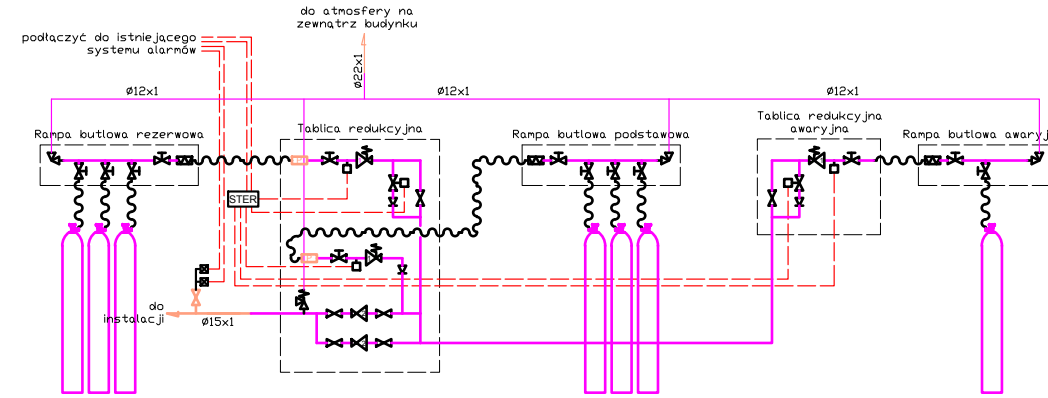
do atmosfery na zewnątrz budynku

podłączyć do istniejącego systemu alarmów

ø22x1

ø12x1

ø12x1

ø12x1

Rampa butlowa rezerwowa

Tablica redukcyjna

Rampa butlowa podstawowa

Tablica redukcyjna awaryjna

Rampa butlowa awaryj

STER

do instalacji

ø15x1